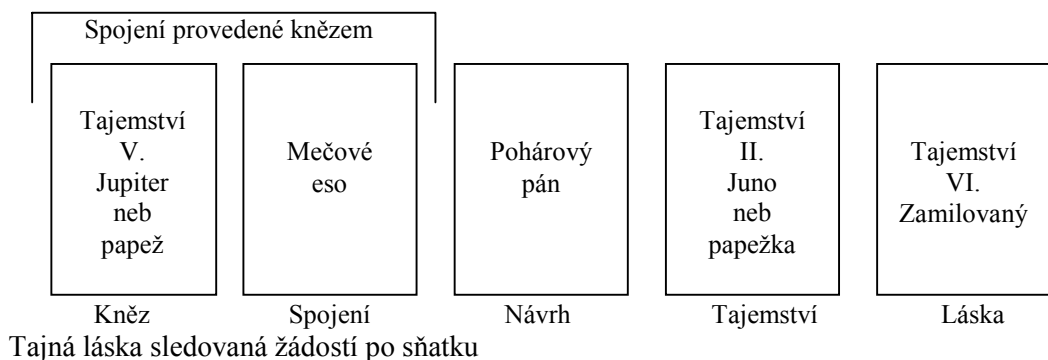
Spojení provedené knězem

Tajemství V. Jupiter neb papež

Mečové eso

Pohárový pán

Tajemství II. Juno neb papežka

Tajemství VI. Zamilovaný

Kněz

Spojení

Návrh

Tajemství

Láska

Tajná láska sledovaná žádostí po sňatku